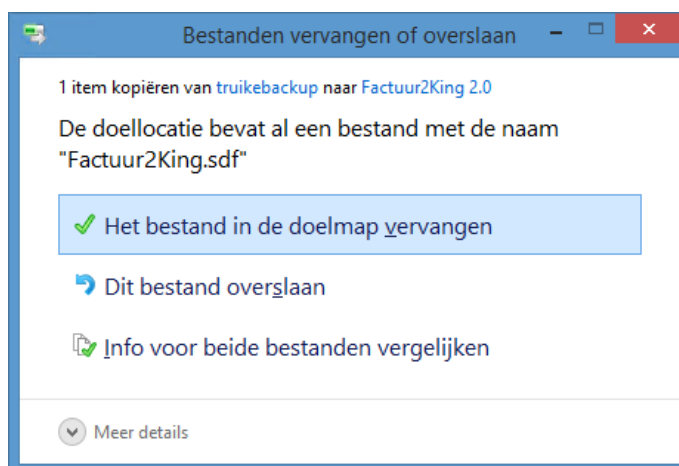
Bestanden vervangen of overslaan

1 item kopiëren van truikebackup naar Factuur2King 2.0

De doellocatie bevat al een bestand met de naam "Factuur2King.sdf"

Het bestand in de doelmap vervangen

Dit bestand overslaan

Info voor beide bestanden vergelijken

Meer details